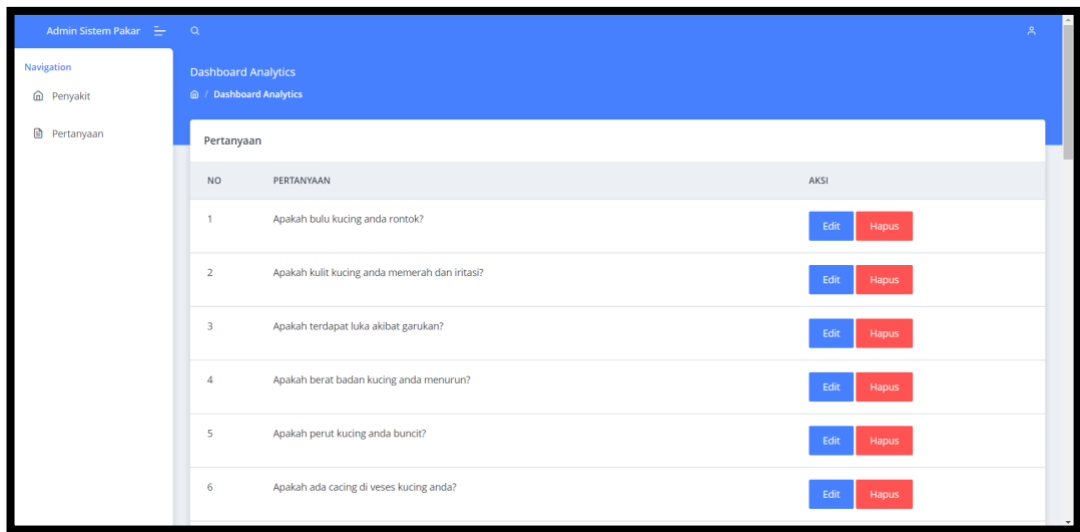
Admin Sistem Pakar

Navigation

Penyakit

Pertanyaan

Dashboard Analytics

/ Dashboard Analytics

Pertanyaan

| NO | PERTANYAAN | AKSI |
|---|---|---|
| 1 | Apakah bulu kucing anda rontok? | Edit Hapus |
| 2 | Apakah kulit kucing anda memerah dan iritasi? | Edit Hapus |
| 3 | Apakah terdapat luka akibat garukan? | Edit Hapus |
| 4 | Apakah berat badan kucing anda menurun? | Edit Hapus |
| 5 | Apakah perut kucing anda buncit? | Edit Hapus |
| 6 | Apakah ada cacing di veses kucing anda? | Edit Hapus |